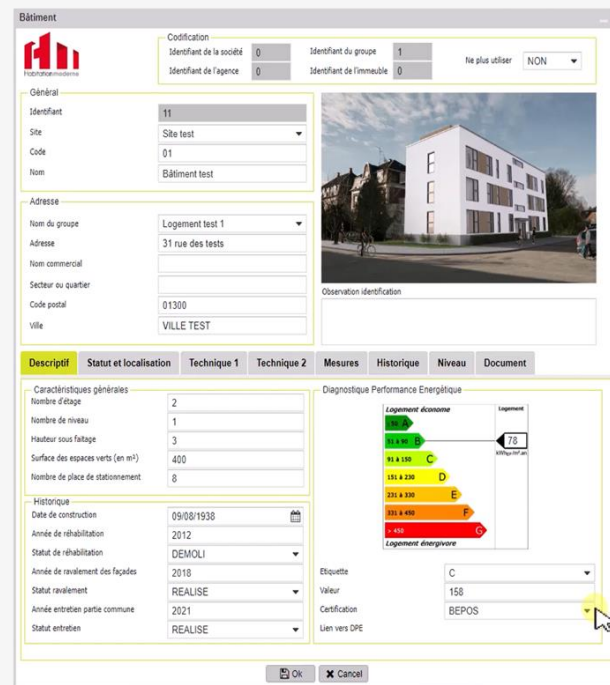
Bâtiment

Habitation moderne

Codification
Identifiant de la société 0
Identifiant du groupe 1
Ne plus utiliser NON
Identifiant de l'agence 0
Identifiant de l'immeuble 0

Général
Identifiant 11
Site Site test
Code 01
Nom Bâtiment test

Adresse
Nom du groupe Logement test 1
Adresse 31 rue des tests
Nom commercial
Secteur ou quartier
Code postal 01300
Ville VILLE TEST

Observation identification

Descriptif | Statut et localisation | Technique 1 | Technique 2 | Mesures | Historique | Niveau | Document

Caractéristiques générales
Nombre d'étage 2
Nombre de niveau 1
Hauteur sous faîtage 3
Surface des espaces verts (en m²) 400
Nombre de place de stationnement 8

Historique
Date de construction 09/08/1938
Année de réhabilitation 2012
Statut de réhabilitation DEMOLI
Année de ravalement des façades 2018
Statut ravalement REALISE
Année entretien partie commune 2021
Statut entretien REALISE

Diagnostique Performance Energétique
Logement économe
Logement
≤ 50 A
51 à 90 B
91 à 150 C
151 à 230 D
231 à 330 E
331 à 450 F
> 450 G
78
kWh$_{EP}$/m².an
Logement énergivore

Etiquette C
Valeur 158
Certification BEPOS
Lien vers DPE

Ok
Cancel